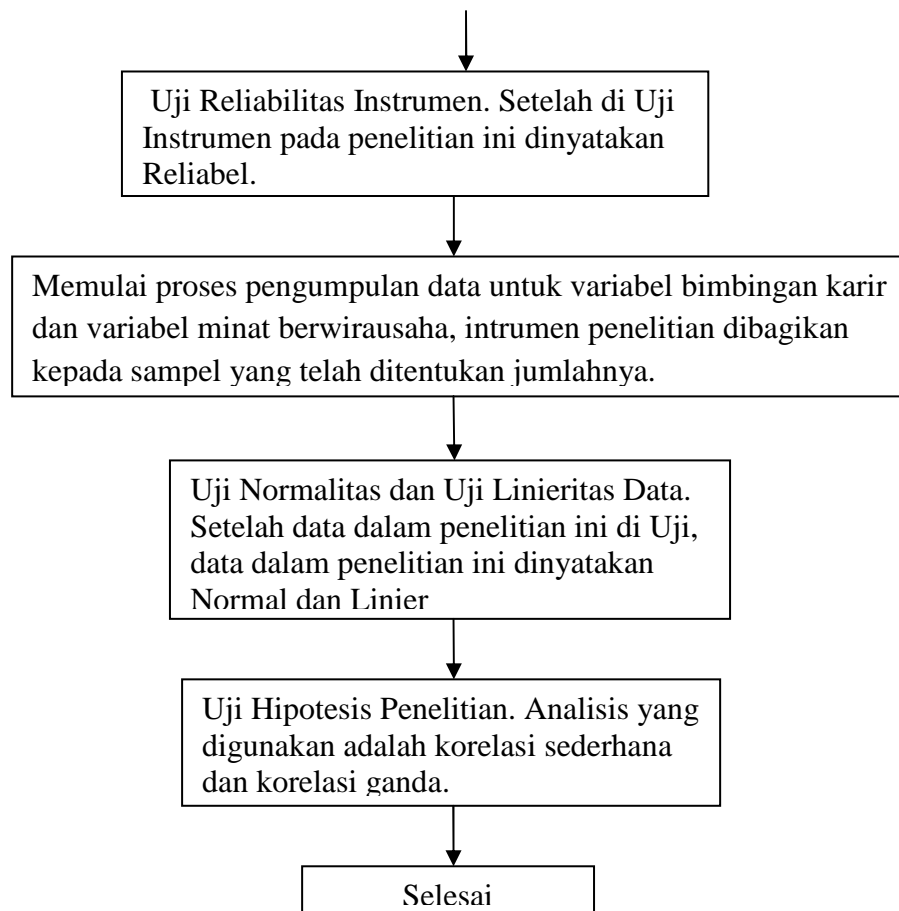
Uji Reliabilitas Instrumen. Setelah di Uji Instrumen pada penelitian ini dinyatakan Reliabel.

Memulai proses pengumpulan data untuk variabel bimbingan karir dan variabel minat berwirausaha, intrumen penelitian dibagikan kepada sampel yang telah ditentukan jumlahnya.

Uji Normalitas dan Uji Linieritas Data. Setelah data dalam penelitian ini di Uji, data dalam penelitian ini dinyatakan Normal dan Linier

Uji Hipotesis Penelitian. Analisis yang digunakan adalah korelasi sederhana dan korelasi ganda.

Selesai